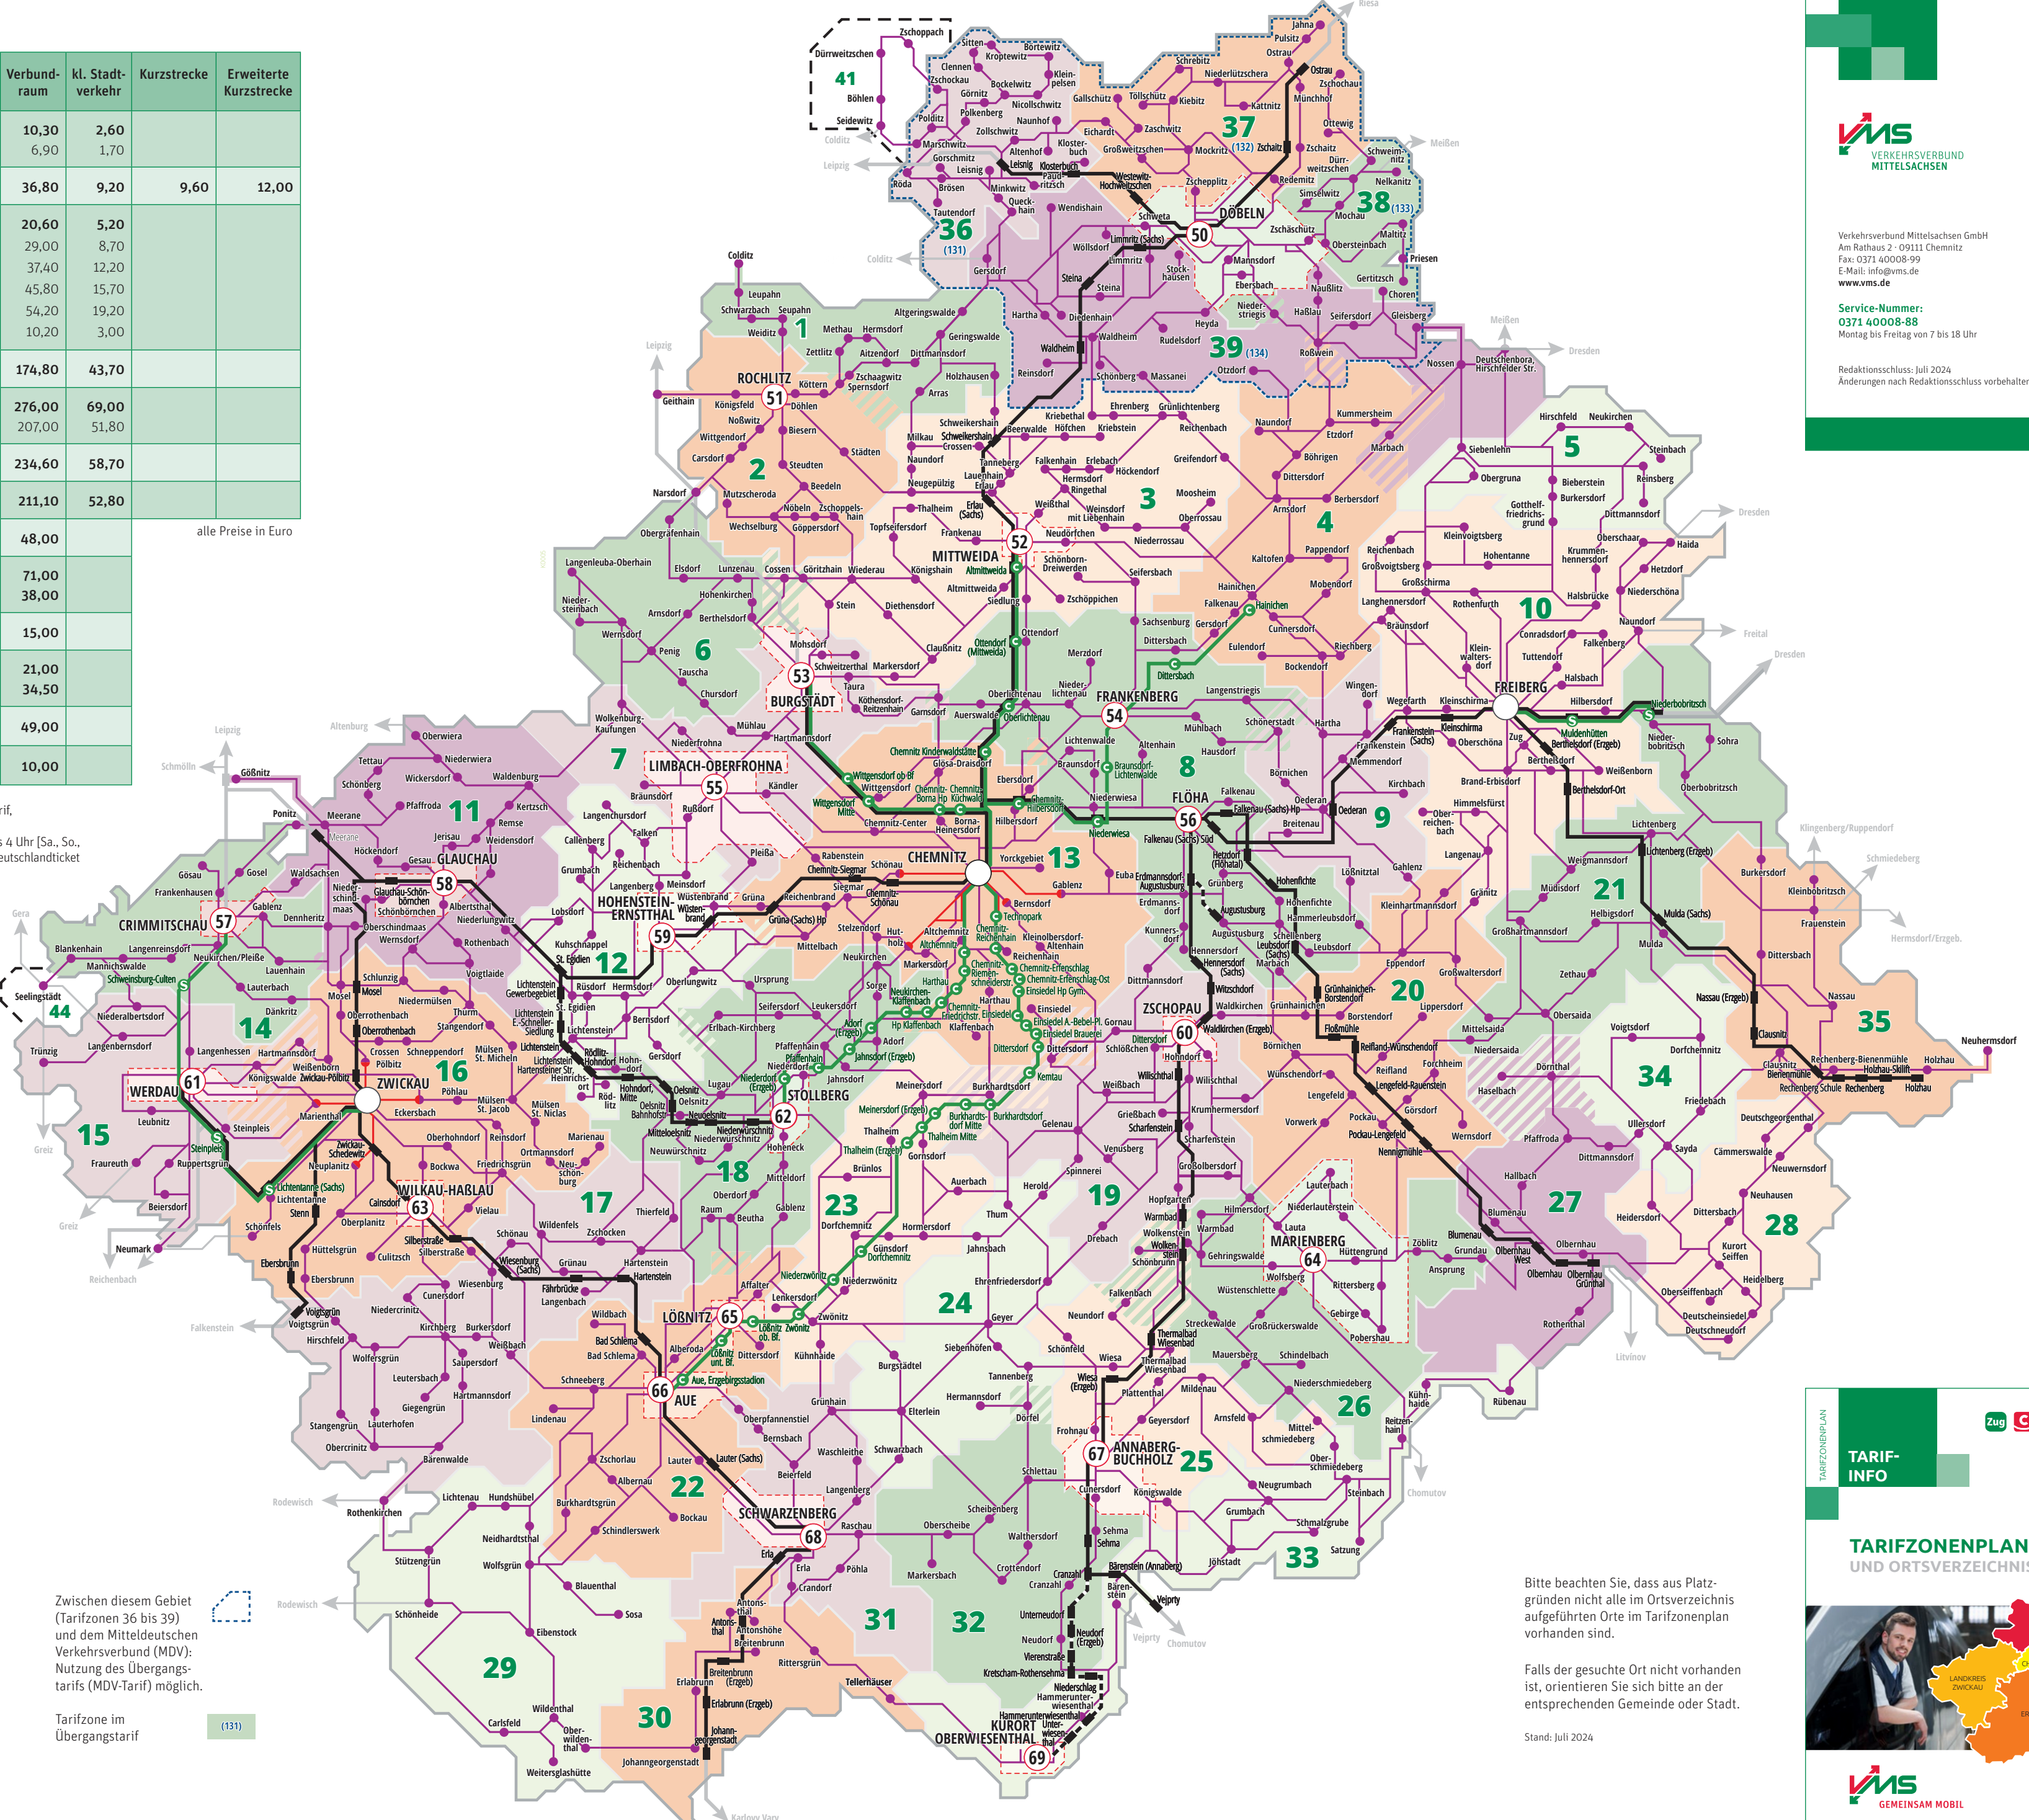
| Verbund-raum | kl. Stadt-verkehr | Kurzstrecke | Erweiterte Kurzstrecke |
|---|---|---|---|
| 10,30 6,90 | 2,60 1,70 | | |
| 36,80 | 9,20 | 9,60 | 12,00 |
| 20,60 29,00 37,40 45,80 54,20 10,20 | 5,20 8,70 12,20 15,70 19,20 3,00 | | |
| 174,80 | 43,70 | | |
| 276,00 207,00 | 69,00 51,80 | | |
| 234,60 | 58,70 | | |
| 211,10 | 52,80 | | |
| 48,00 | | | |
| 71,00 38,00 | | | |
| 15,00 | | | |
| 21,00 34,50 | | | |
| 49,00 | | | |
| 10,00 | | | |

alle Preise in Euro

rif,

s 4 Uhr [Sa., So., eutschlandticket

VMS VERKEHRSVERBUND MITTELSACHSEN

Verkehrsverbund Mittelsachsen GmbH
Am Rathaus 2 · 09111 Chemnitz
Fax: 0371 40008-99
E-Mail: info@vms.de
www.vms.de

Service-Nummer:
0371 40008-88
Montag bis Freitag von 7 bis 18 Uhr

Redaktionsschluss: Juli 2024
Änderungen nach Redaktionsschluss vorbehalten

1 2 3 4 5 6 7 8 9 10 11 12 13 14 15 16 17 18 19 20 21 22 23 24 25 26 27 28 29 30 31 32 33 34 35 36 37 38 39 41 44

ROCHLITZ 51 · MITTWEIDA 52 · BURGSTÄDT 53 · FRANKENBERG 54 · LIMBACH-OBERFROHNA 55 · FLÖHA 56 · CRIMMITSCHAU 57 · GLAUCHAU 58 · HOHENSTEIN-ERNSTTHAL 59 · ZSCHOPAU 60 · WERDAU 61 · STOLLBERG 62 · WILKAU-HASSLAU 63 · MARIENBERG 64 · LÖSSNITZ 65 · AUE 66 · ANNABERG-BUCHHOLZ 67 · SCHWARZENBERG 68 · KURORT OBERWIESENTHAL 69 · DÖBELN 50 · CHEMNITZ · FREIBERG

Zwischen diesem Gebiet (Tarifzonen 36 bis 39) und dem Mitteldeutschen Verkehrsverbund (MDV): Nutzung des Übergangstarifs (MDV-Tarif) möglich.

Tarifzone im Übergangstarif (131)

Bitte beachten Sie, dass aus Platzgründen nicht alle im Ortsverzeichnis aufgeführten Orte im Tarifzonenplan vorhanden sind.

Falls der gesuchte Ort nicht vorhanden ist, orientieren Sie sich bitte an der entsprechenden Gemeinde oder Stadt.

Stand: Juli 2024

TARIFZONENPLAN
TARIF-INFO
Zug
TARIFZONENPLAN UND ORTSVERZEICHNIS

VMS GEMEINSAM MOBIL